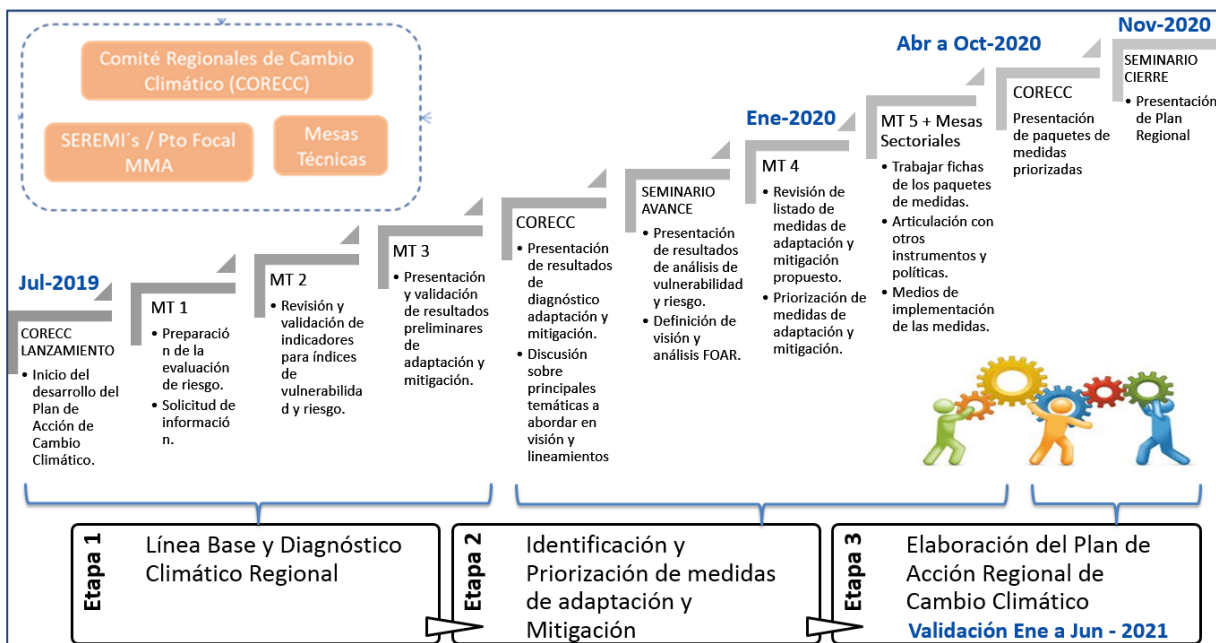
Comité Regionales de Cambio Climático (CORECC)

SEREMI´s / Pto Focal MMA

Mesas Técnicas

Jul-2019

CORECC LANZAMIENTO

• Inicio del desarrollo del Plan de Acción de Cambio Climático.

MT 1

• Preparación de la evaluación de riesgo.
• Solicitud de información.

MT 2

• Revisión y validación de indicadores para índices de vulnerabilidad y riesgo.

MT 3

• Presentación y validación de resultados preliminares de adaptación y mitigación.

CORECC

• Presentación de resultados de diagnóstico adaptación y mitigación.
• Discusión sobre principales temáticas a abordar en visión y lineamientos

SEMINARIO AVANCE

• Presentación de resultados de análisis de vulnerabilidad y riesgo.
• Definición de visión y análisis FOAR.

Ene-2020

MT 4

• Revisión de listado de medidas de adaptación y mitigación propuesto.
• Priorización de medidas de adaptación y mitigación.

Abr a Oct-2020

MT 5 + Mesas Sectoriales

• Trabajar fichas de los paquetes de medidas.
• Articulación con otros instrumentos y políticas.
• Medios de implementación de las medidas.

CORECC

Presentación de paquetes de medidas priorizadas

Nov-2020

SEMINARIO CIERRE

• Presentación de Plan Regional

Etapa 1

Línea Base y Diagnóstico Climático Regional

Etapa 2

Identificación y Priorización de medidas de adaptación y Mitigación

Etapa 3

Elaboración del Plan de Acción Regional de Cambio Climático

Validación Ene a Jun - 2021